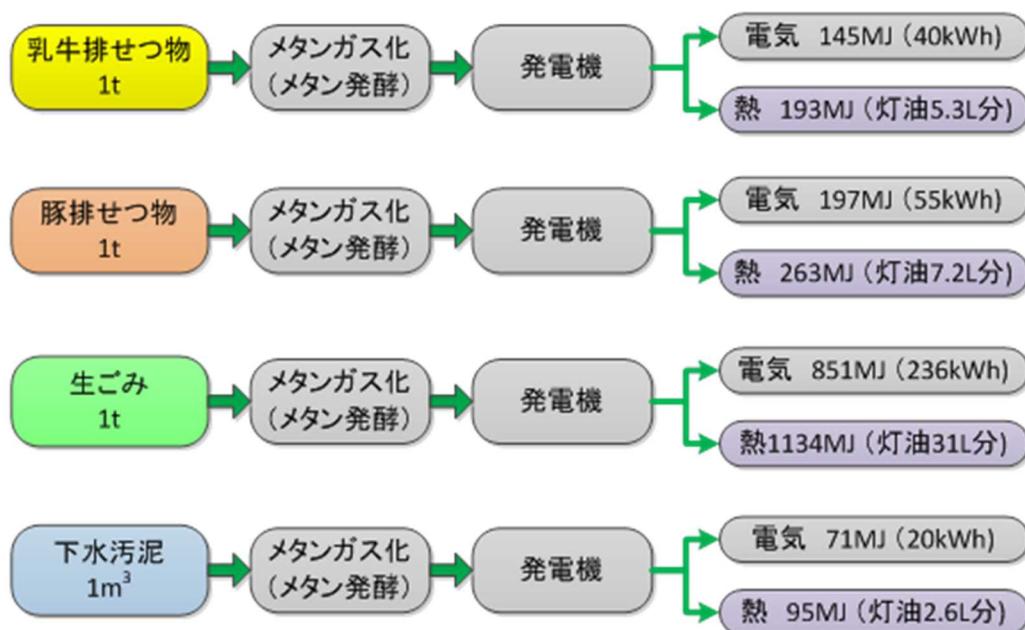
乳牛排せつ物
1t

メタンガス化
（メタン発酵）

発電機

電気 145MJ（40kWh）

熱 193MJ（灯油5.3L分）

豚排せつ物
1t

メタンガス化
（メタン発酵）

発電機

電気 197MJ（55kWh）

熱 263MJ（灯油7.2L分）

生ごみ
1t

メタンガス化
（メタン発酵）

発電機

電気 851MJ（236kWh）

熱1134MJ（灯油31L分）

下水汚泥
$1m^3$

メタンガス化
（メタン発酵）

発電機

電気 71MJ（20kWh）

熱 95MJ（灯油2.6L分）